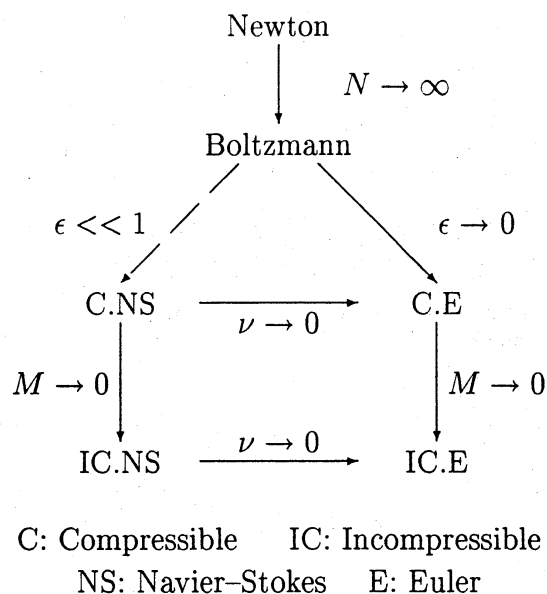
Newton

$N \to \infty$

Boltzmann

$\epsilon << 1$

$\epsilon \to 0$

C.NS

$\nu \to 0$

C.E

$M \to 0$

$M \to 0$

IC.NS

$\nu \to 0$

IC.E

C: Compressible IC: Incompressible
NS: Navier–Stokes E: Euler